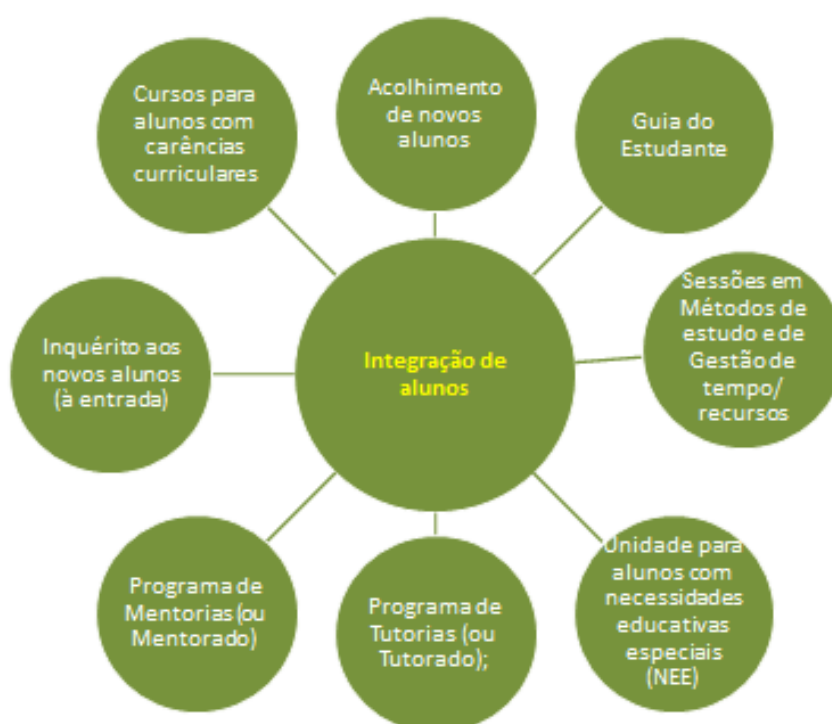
Cursos para alunos com carências curriculares

Acolhimento de novos alunos

Guia do Estudante

Sessões em Métodos de estudo e de Gestão de tempo/ recursos

Integração de alunos

Inquérito aos novos alunos (à entrada)

Unidade para alunos com necessidades educativas especiais (NEE)

Programa de Tutorias (ou Tutorado);

Programa de Mentorias (ou Mentorado)